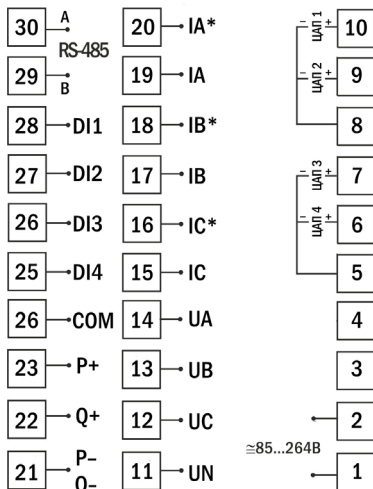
30 A
RS-485
29 B
28 DI1
27 DI2
26 DI3
25 DI4
26 COM
23 P+
22 Q+
21 P–
Q–

20 IA*
19 IA
18 IB*
17 IB
16 IC*
15 IC
14 UA
13 UB
12 UC
11 UN

– ЦАП 1 +
10
– ЦАП 2 +
9
8
– ЦАП 3 +
7
– ЦАП 4 +
6
5
4
3
2
≅85...264В
1